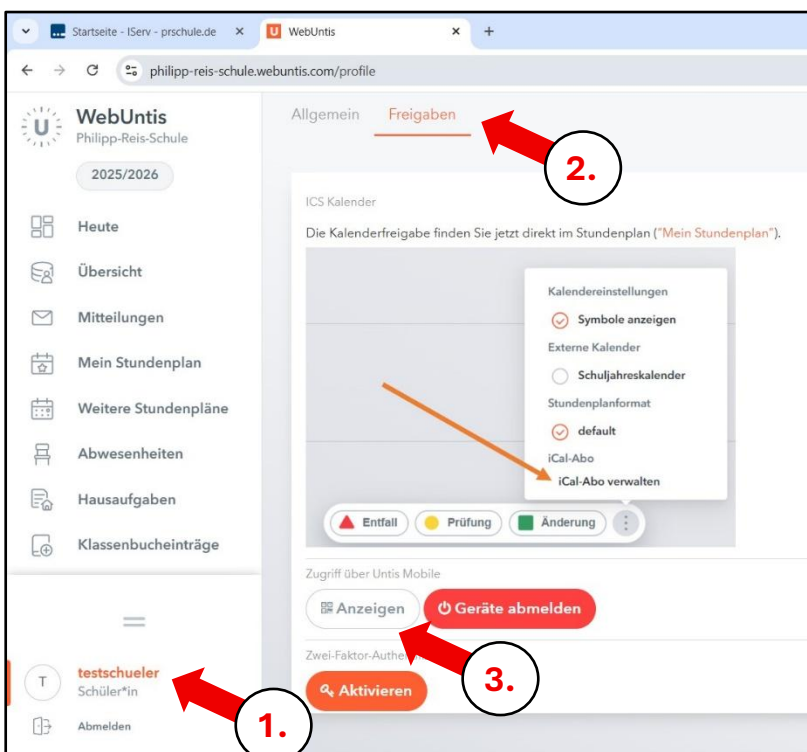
Startseite - IServ - prschule.de ×
WebUntis ×
+
philipp-reis-schule.webuntis.com/profile

WebUntis
Philipp-Reis-Schule
2025/2026
Heute
Übersicht
Mitteilungen
Mein Stundenplan
Weitere Stundenpläne
Abwesenheiten
Hausaufgaben
Klassenbucheinträge

T
testschueler
Schüler*in
Abmelden

Allgemein
Freigaben

ICS Kalender
Die Kalenderfreigabe finden Sie jetzt direkt im Stundenplan ("Mein Stundenplan").

Kalendereinstellungen
Symbole anzeigen
Externe Kalender
Schuljahreskalender
Stundenplanformat
default
iCal-Abo
iCal-Abo verwalten

Entfall
Prüfung
Änderung

Zugriff über Untis Mobile
Anzeigen
Geräte abmelden

Zwei-Faktor-Authe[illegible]
Aktivieren

1.
2.
3.